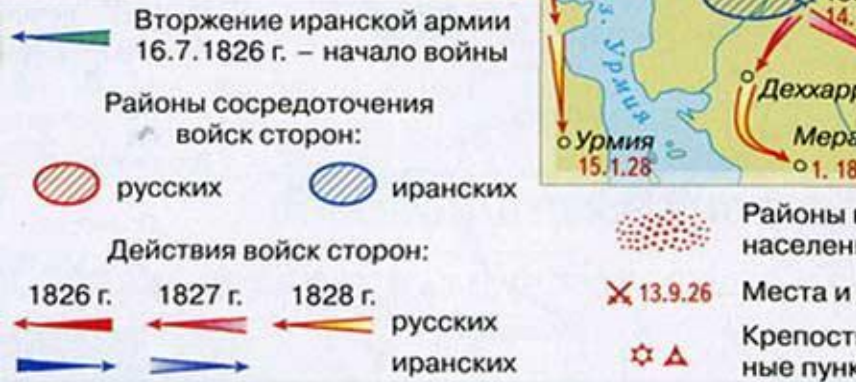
Вторжение иранской армии 16.7.1826 г. – начало войны

Районы сосредоточения войск сторон:

русских иранских

Действия войск сторон:

1826 г. 1827 г. 1828 г.

русских

иранских

оз. Урмия

Урмия 15.1.28

Деххарр

Мера

1. 18

14.

Районы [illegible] населен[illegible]

13.9.26 Места и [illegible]

Крепост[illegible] ные пунк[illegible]